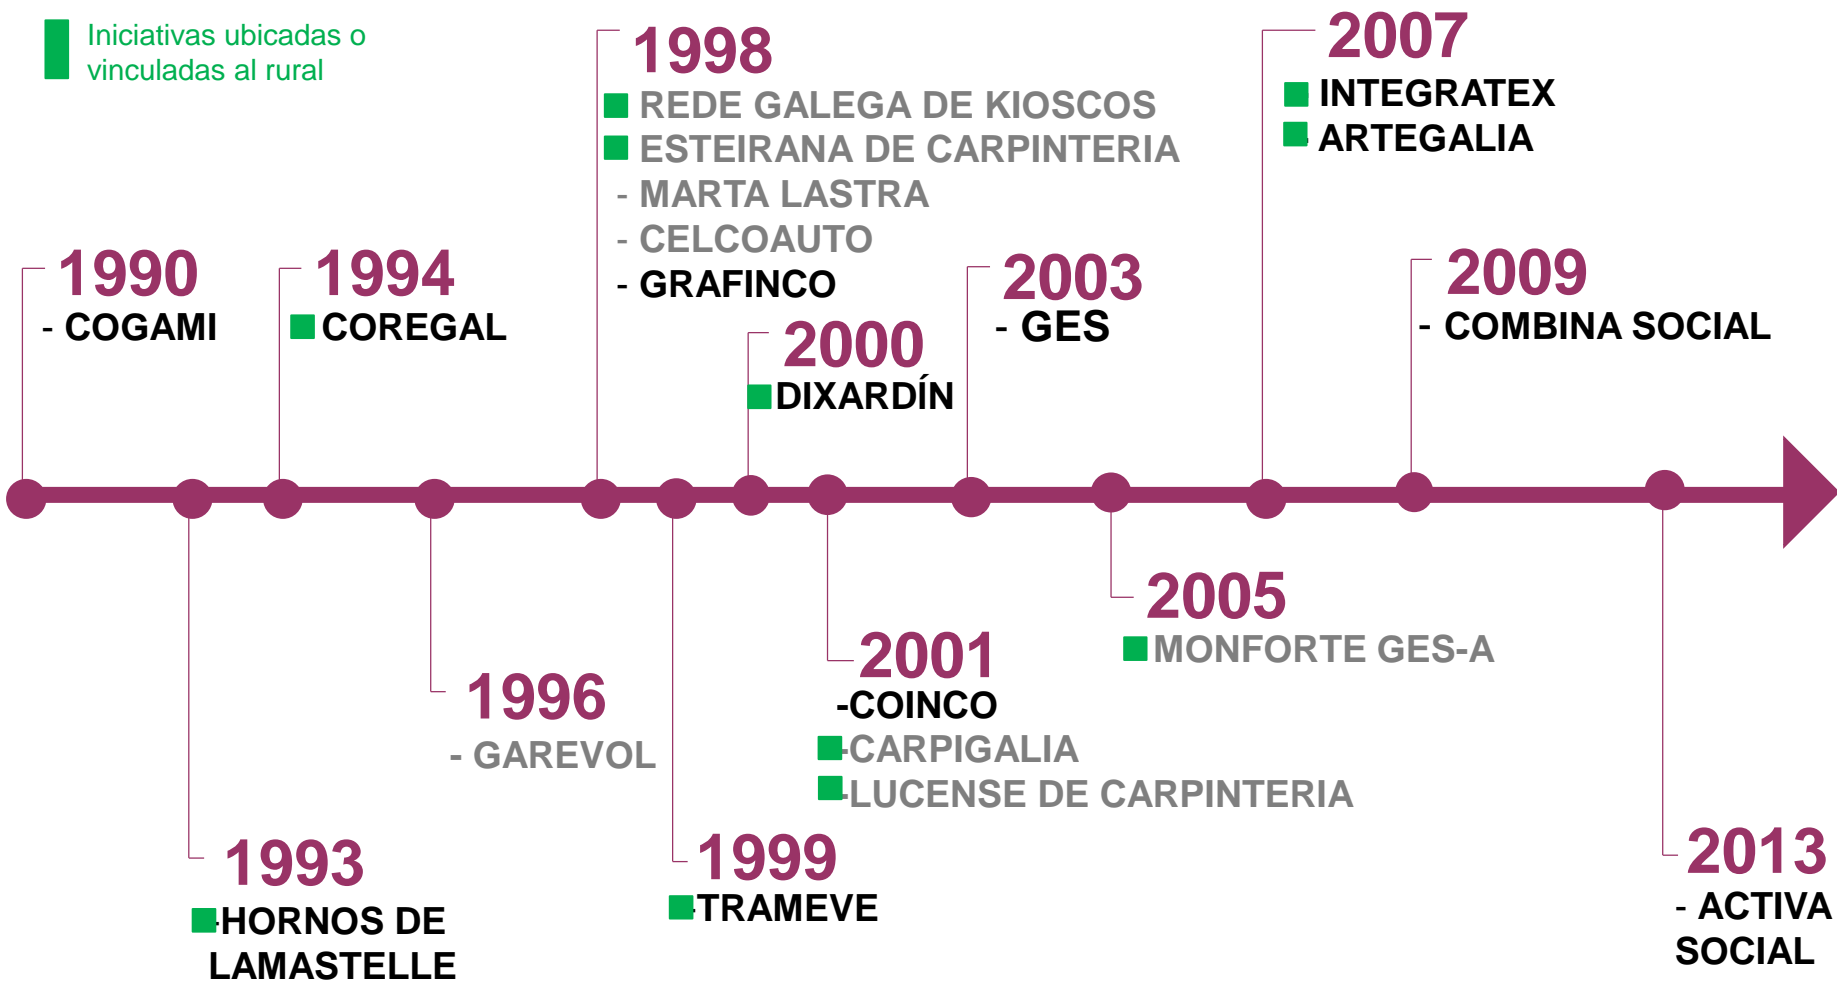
Iniciativas ubicadas o vinculadas al rural

1998
REDE GALEGA DE KIOSCOS
ESTEIRANA DE CARPINTERIA
- MARTA LASTRA
- CELCOAUTO
- GRAFINCO

2007
INTEGRATEX
ARTEGALIA

1990
- COGAMI

1994
COREGAL

2000
DIXARDÍN

2003
- GES

2009
- COMBINA SOCIAL

2005
MONFORTE GES-A

1996
- GAREVOL

2001
-COINCO
CARPIGALIA
LUCENSE DE CARPINTERIA

1993
HORNOS DE LAMASTELLE

1999
TRAMEVE

2013
- ACTIVA SOCIAL